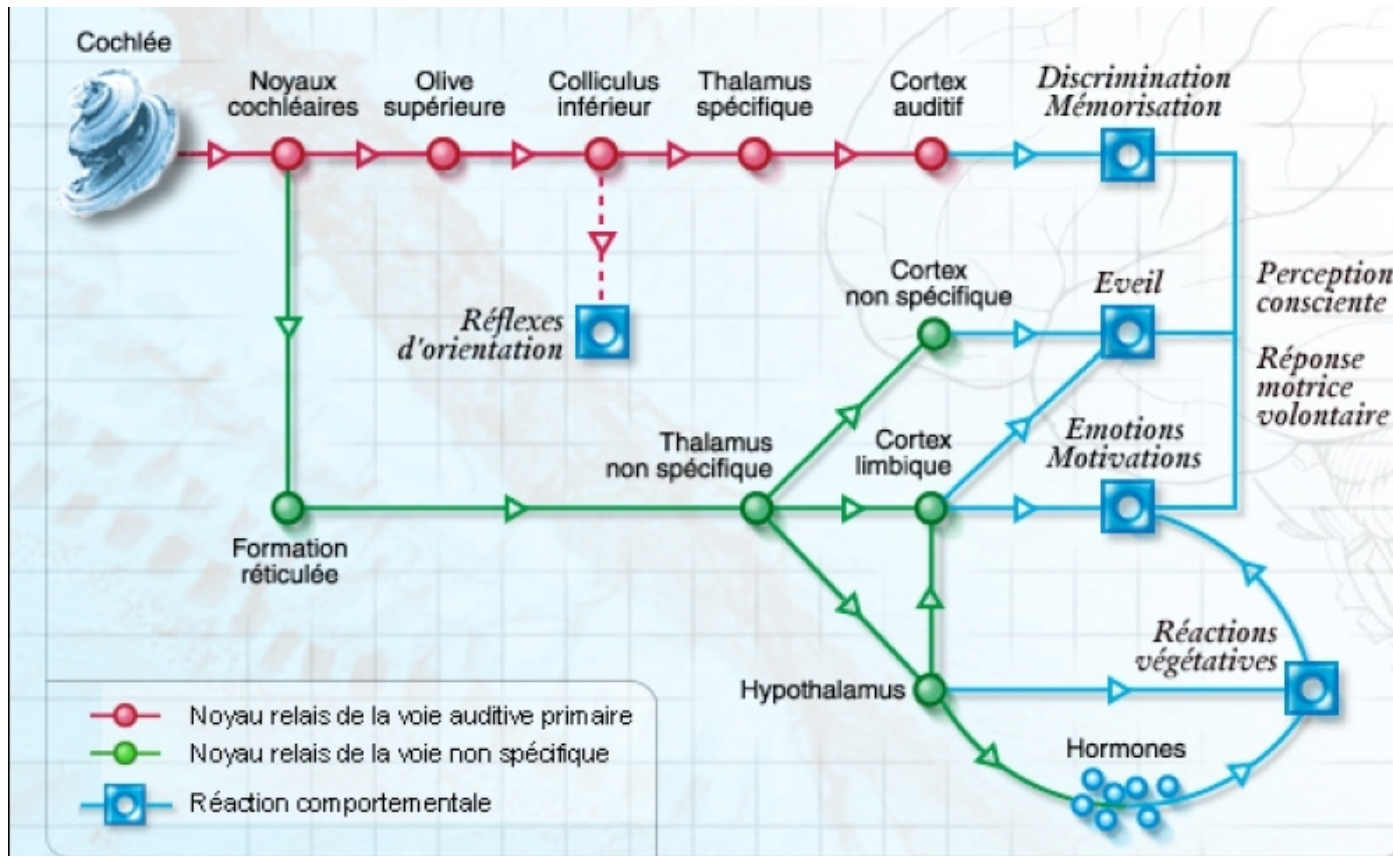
Cochlée

Noyaux cochléaires

Olive supérieure

Colliculus inférieur

Thalamus spécifique

Cortex auditif

Discrimination Mémorisation

Réflexes d'orientation

Cortex non spécifique

Eveil

Perception consciente

Réponse motrice volontaire

Thalamus non spécifique

Cortex limbique

Emotions Motivations

Formation réticulée

Réactions végétatives

Hypothalamus

Hormones

Noyau relais de la voie auditive primaire

Noyau relais de la voie non spécifique

Réaction comportementale